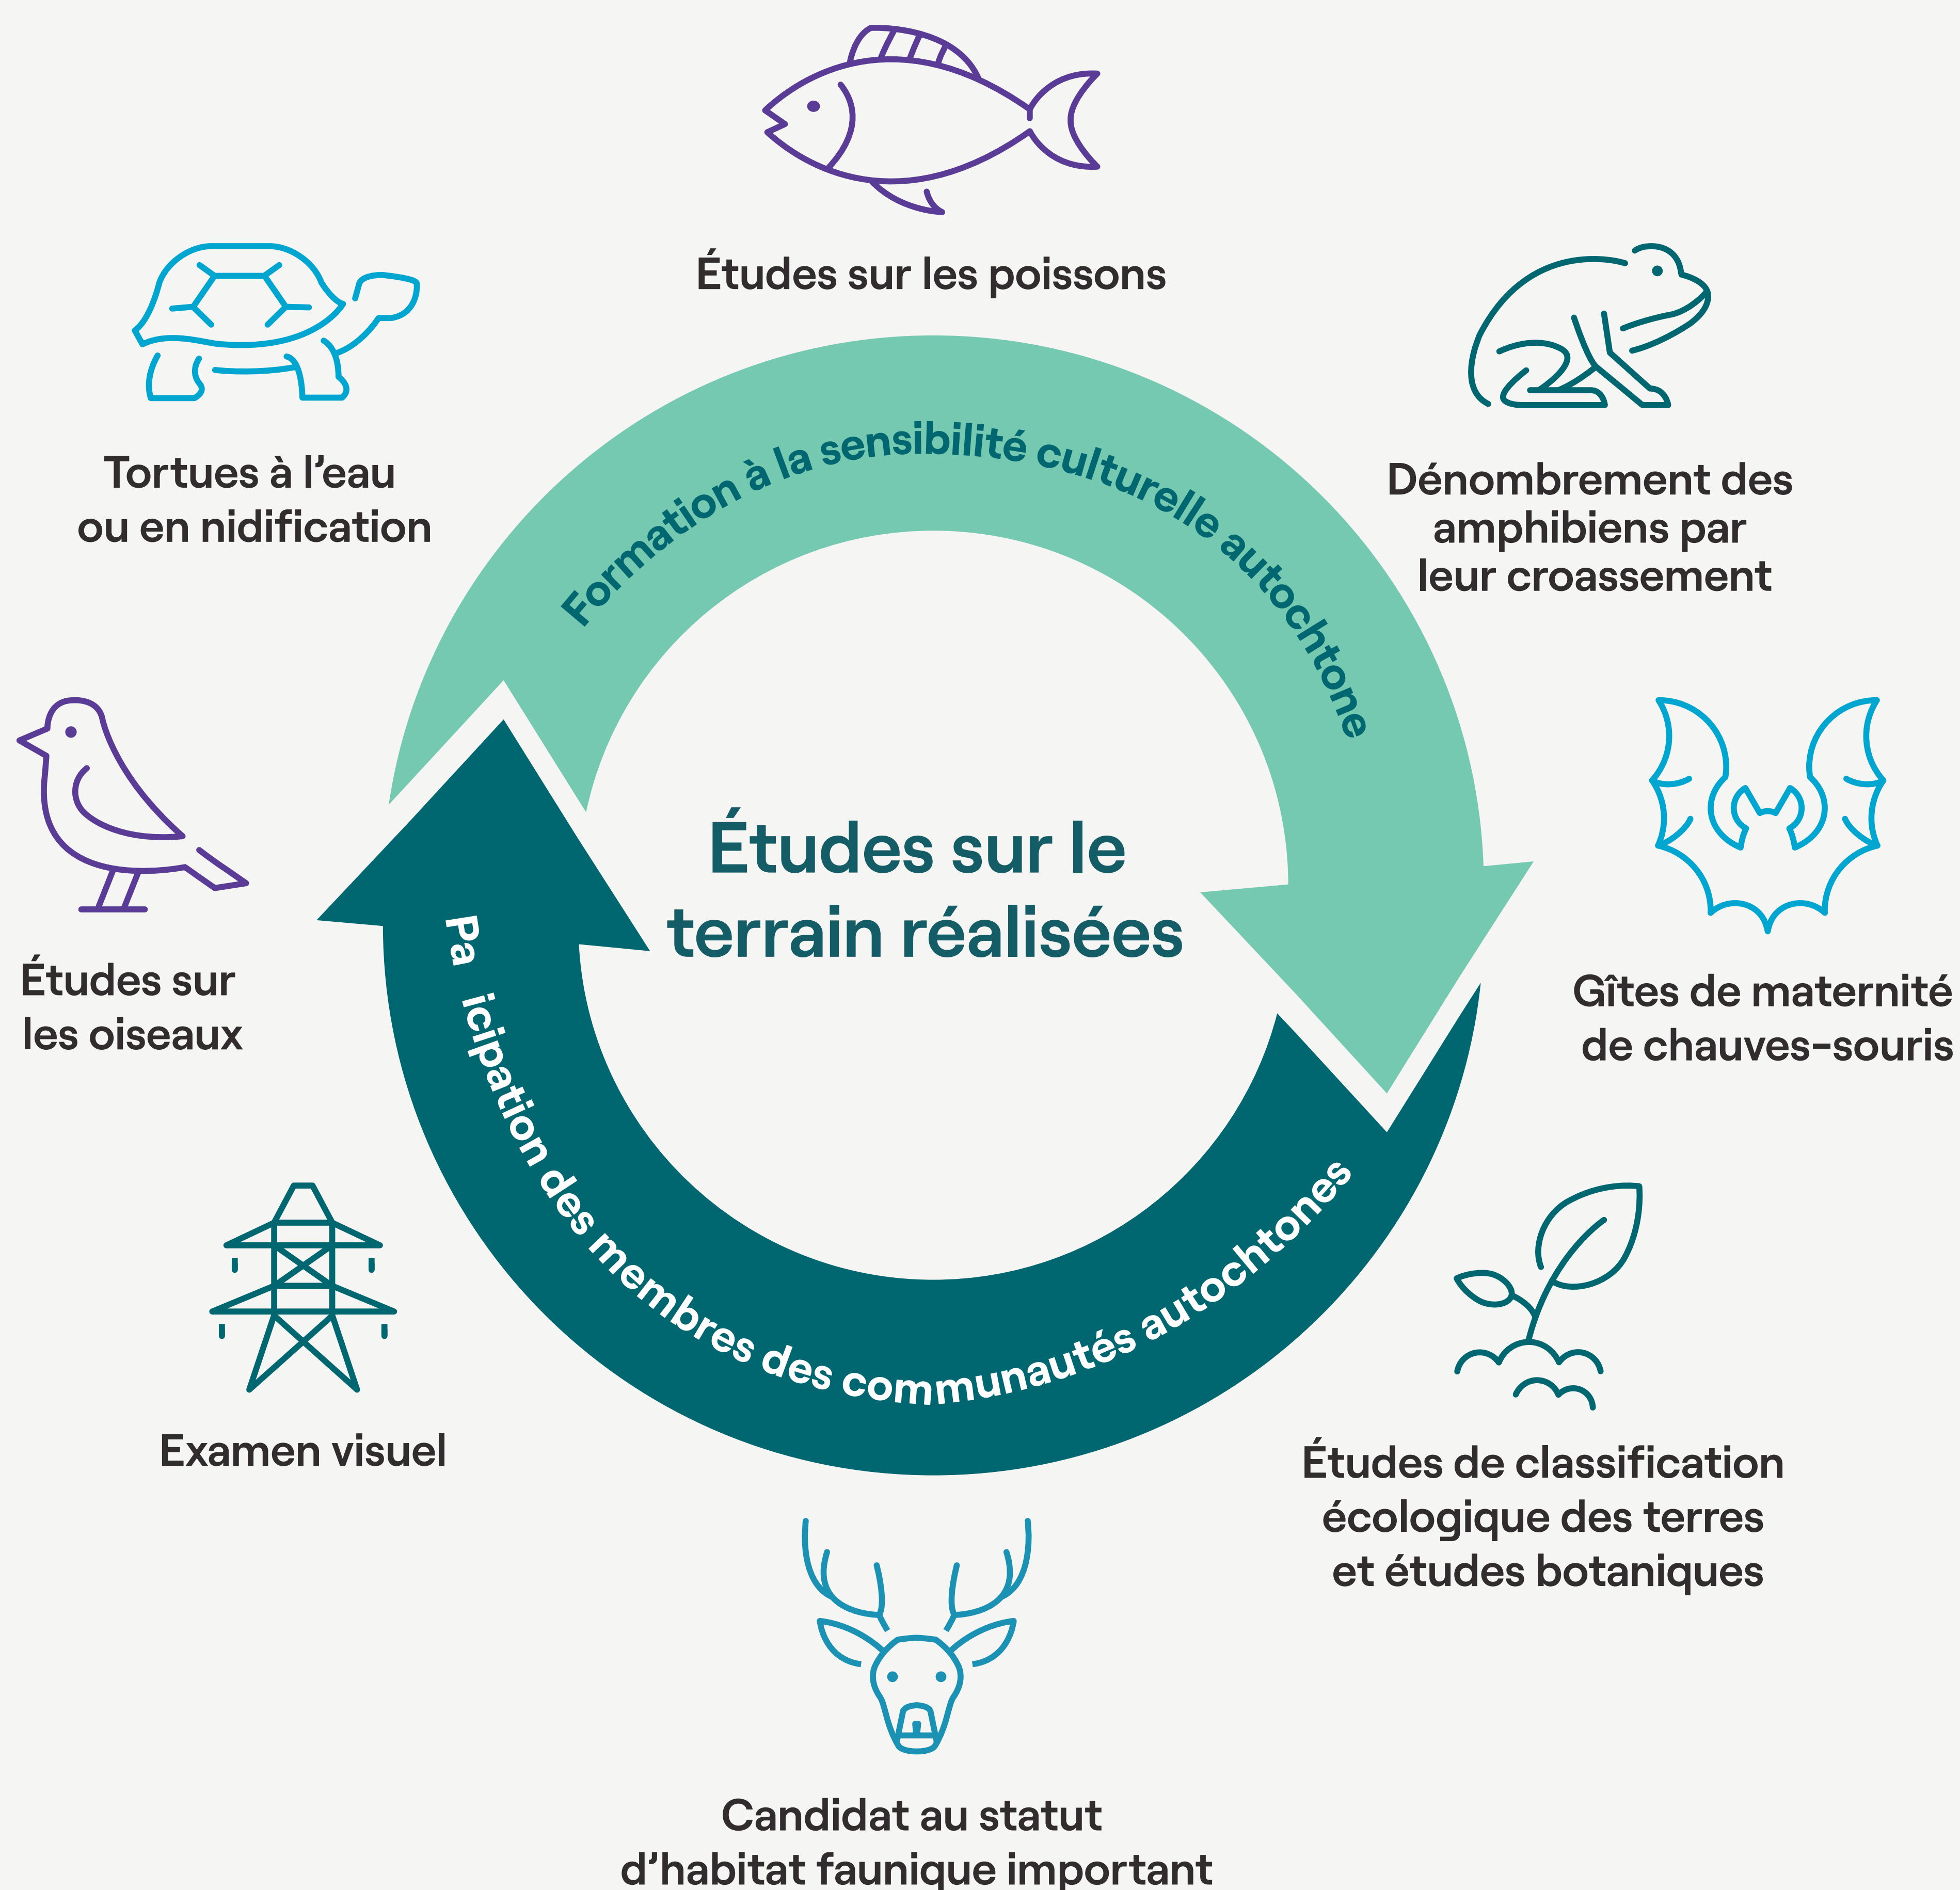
Études sur les poissons

Tortues à l’eau ou en nidification

Dénombrement des amphibiens par leur croassement

Formation à la sensibilité culturelle autochtone

Études sur le terrain réalisées

Pa icipation des membres des communautés autochtones

Études sur les oiseaux

Gîtes de maternité de chauves-souris

Examen visuel

Études de classification écologique des terres et études botaniques

Candidat au statut d’habitat faunique important